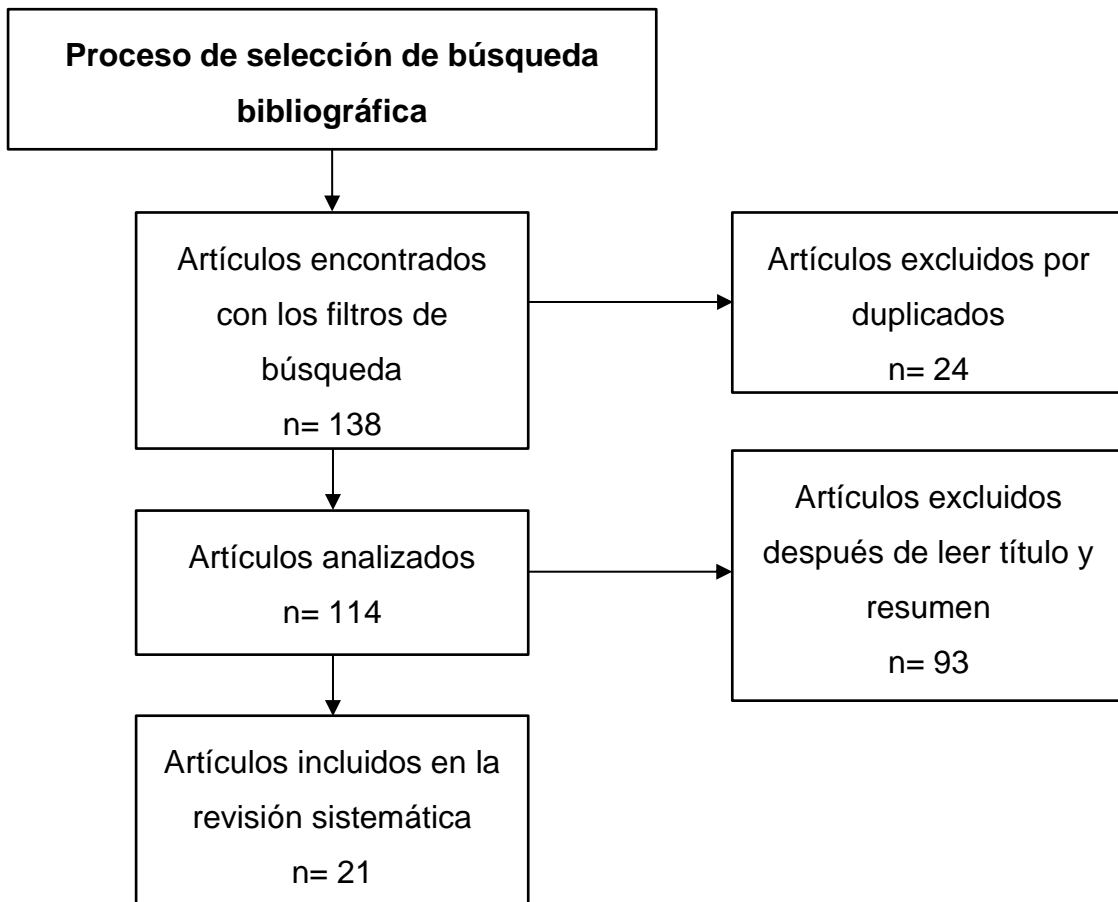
**Proceso de selección de búsqueda bibliográfica**

Artículos encontrados con los filtros de búsqueda
n= 138

Artículos excluidos por duplicados
n= 24

Artículos analizados
n= 114

Artículos excluidos después de leer título y resumen
n= 93

Artículos incluidos en la revisión sistemática
n= 21